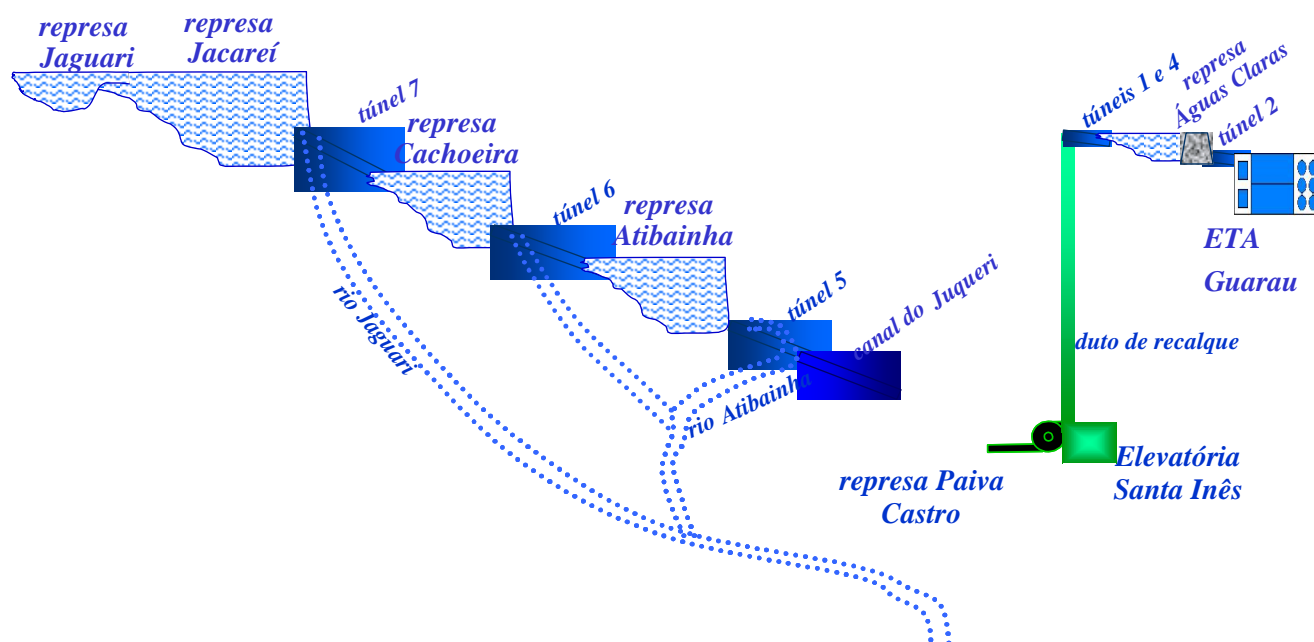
represa Jaguari

represa Jacareí

túnel 7

represa Cachoeira

túnel 6

represa Atibainha

túnel 5

canal do Juqueri

rio Jaguari

rio Atibainha

túneis 1 e 4

represa Águas Claras

túnel 2

ETA Guarau

duto de recalque

represa Paiva Castro

Elevatória Santa Inês